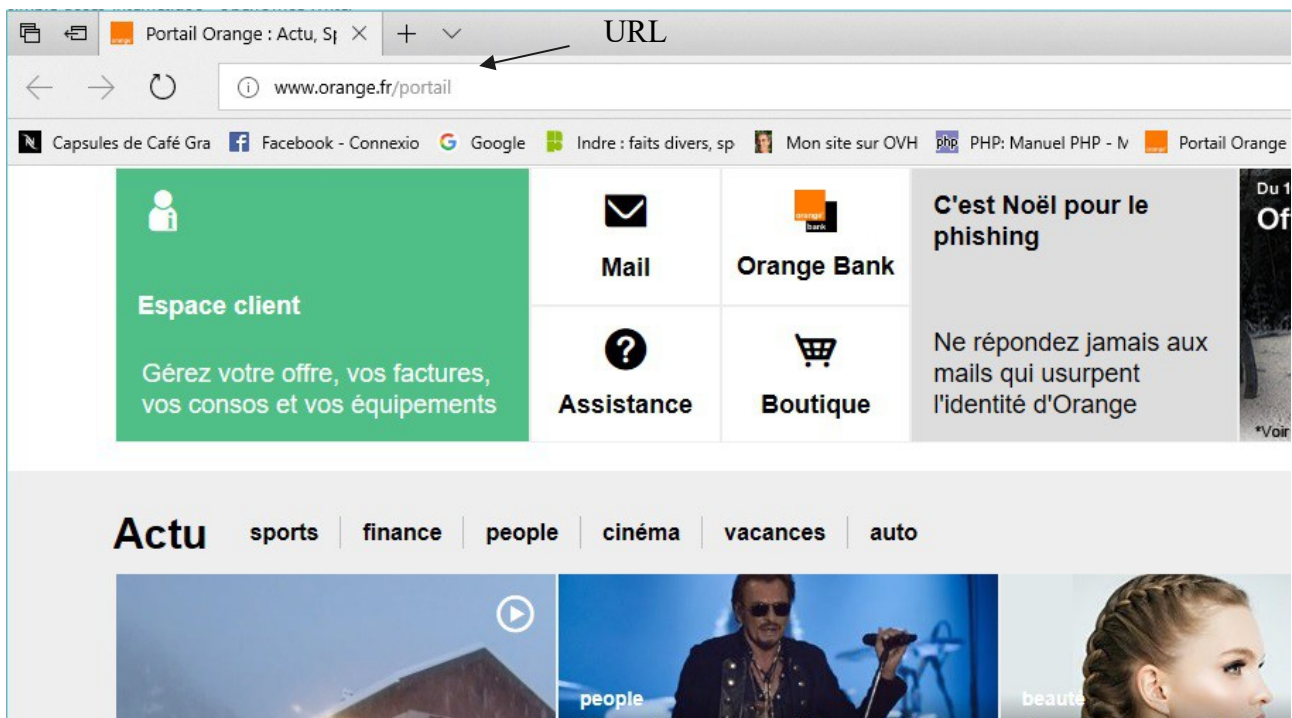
Portail Orange : Actu, Sp

URL

www.orange.fr/portail

Capsules de Café Gra Facebook - Connexio Google Indre : faits divers, sp Mon site sur OVH PHP: Manuel PHP - M Portail Orange

Espace client

Gérez votre offre, vos factures, vos consos et vos équipements

Mail

orange bank

Orange Bank

Assistance

Boutique

C'est Noël pour le phishing

Ne répondez jamais aux mails qui usurpent l'identité d'Orange

Du 1

Of

*Voir

Actu sports finance people cinéma vacances auto

people

beauté